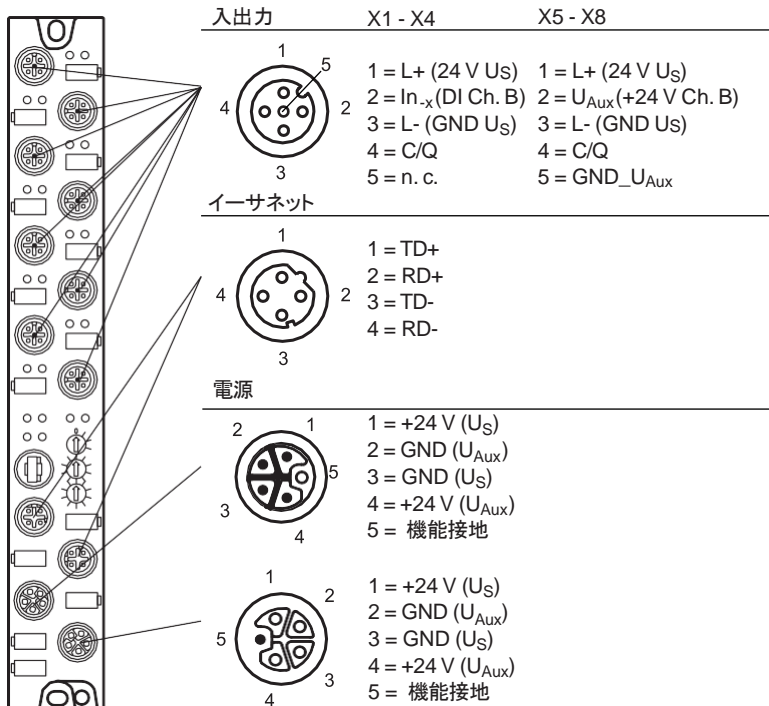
入出力 X1 - X4 X5 - X8

1
5
4 2
3

1 = L+ (24 V Us) 1 = L+ (24 V U$_S$)
2 = In$_{-x}$(DI Ch. B) 2 = U$_{Aux}$(+24 V Ch. B)
3 = L- (GND U$_S$) 3 = L- (GND Us)
4 = C/Q 4 = C/Q
5 = n. c. 5 = GND_U$_{Aux}$

イーサネット

1
4 2
3

1 = TD+
2 = RD+
3 = TD-
4 = RD-

電源

2 1
5
3
4

1 = +24 V (U$_S$)
2 = GND (U$_{Aux}$)
3 = GND (U$_S$)
4 = +24 V (U$_{Aux}$)
5 = 機能接地

1
2
5
3
4

1 = +24 V (U$_S$)
2 = GND (U$_{Aux}$)
3 = GND (U$_S$)
4 = +24 V (U$_{Aux}$)
5 = 機能接地